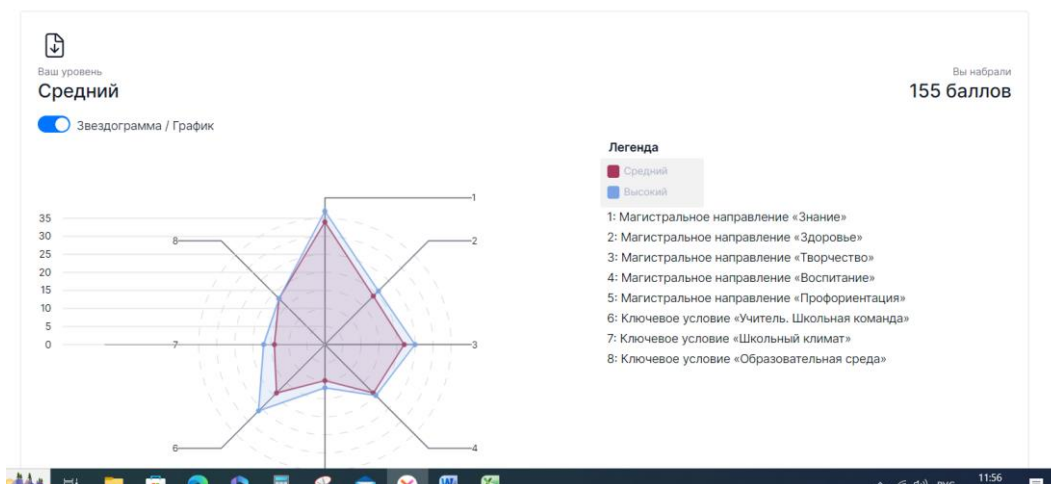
Ваш уровень
Средний

Вы набрали
155 баллов

Звездограмма / График

Легенда
Средний
Высокий
1: Магистральное направление «Знание»
2: Магистральное направление «Здоровье»
3: Магистральное направление «Творчество»
4: Магистральное направление «Воспитание»
5: Магистральное направление «Профориентация»
6: Ключевое условие «Учитель. Школьная команда»
7: Ключевое условие «Школьный климат»
8: Ключевое условие «Образовательная среда»

35
30
25
20
15
10
5
0

1
2
3
4
6
7
8

РУС
11:56